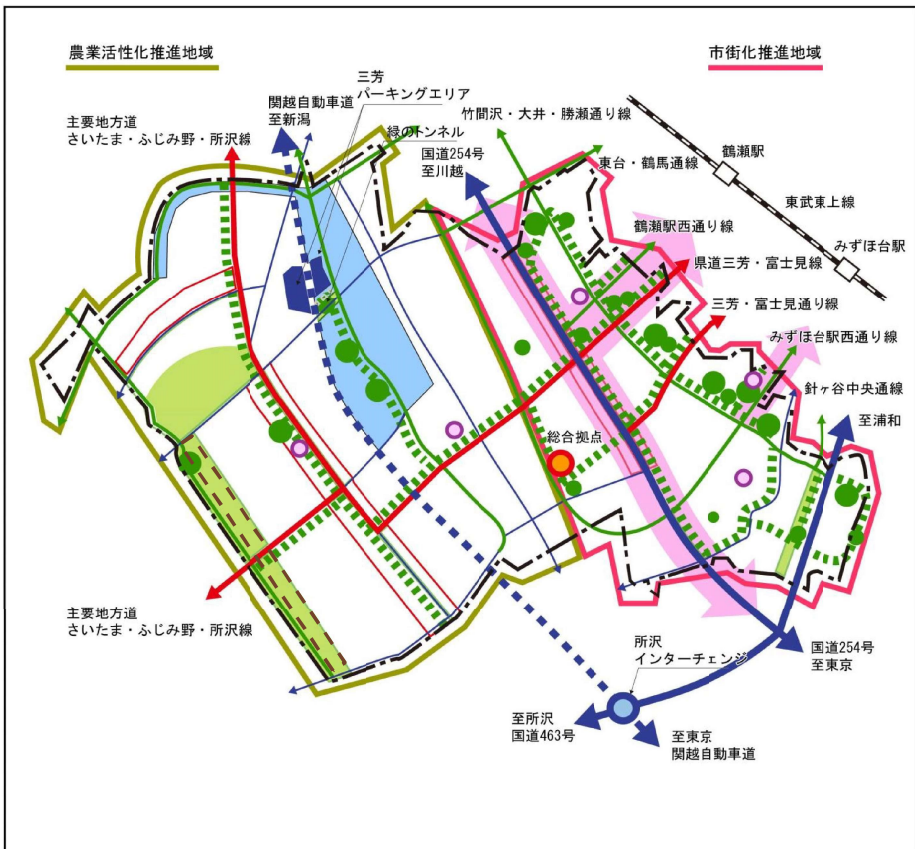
農業活性化推進地域

市街化推進地域

三芳
パーキングエリア

関越自動車道
至新潟

主要地方道
さいたま・ふじみ野・所沢線

緑のトンネル

竹間沢・大井・勝瀬通り線

国道254号
至川越

東台・鶴馬通線

鶴瀬駅

東武東上線

みずほ台駅

鶴瀬駅西通り線

県道三芳・富士見線

三芳・富士見通り線

みずほ台駅西通り線

針ヶ谷中央通線

至浦和

総合拠点

主要地方道
さいたま・ふじみ野・所沢線

所沢
インターチェンジ

国道254号
至東京

至所沢
国道463号

至東京
関越自動車道